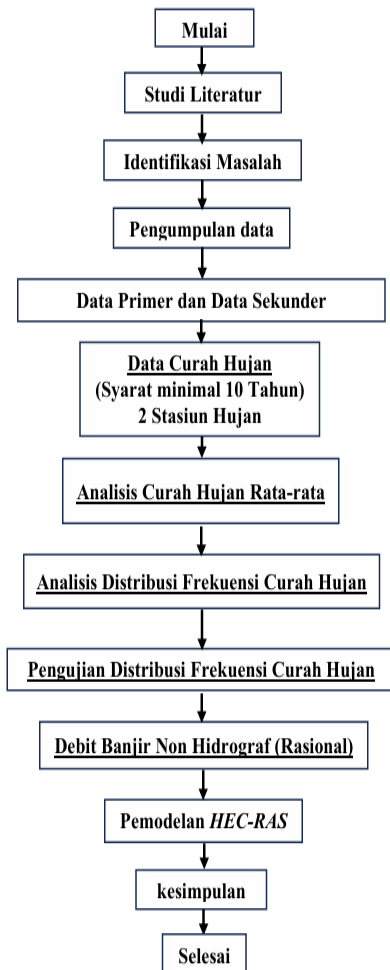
Mulai

Studi Literatur

Identifikasi Masalah

Pengumpulan data

Data Primer dan Data Sekunder

Data Curah Hujan
(Syarat minimal 10 Tahun)
2 Stasiun Hujan

Analisis Curah Hujan Rata-rata

Analisis Distribusi Frekuensi Curah Hujan

Pengujian Distribusi Frekuensi Curah Hujan

Debit Banjir Non Hidrograf (Rasional)

Pemodelan HEC-RAS

kesimpulan

Selesai